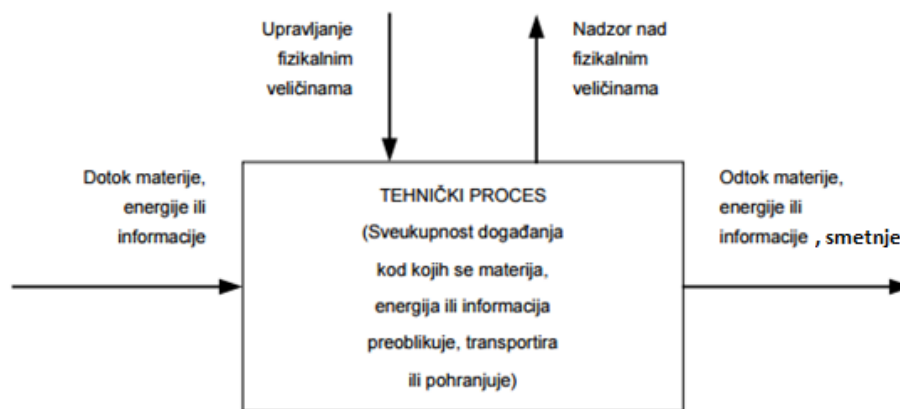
Upravljanje fizikalnim veličinama

Nadzor nad fizikalnim veličinama

Dotok materije, energije ili informacije

TEHNIČKI PROCES
(Sveukupnost događanja kod kojih se materija, energija ili informacija preoblikuje, transportira ili pohranjuje)

Odtok materije, energije ili informacije , smetnje